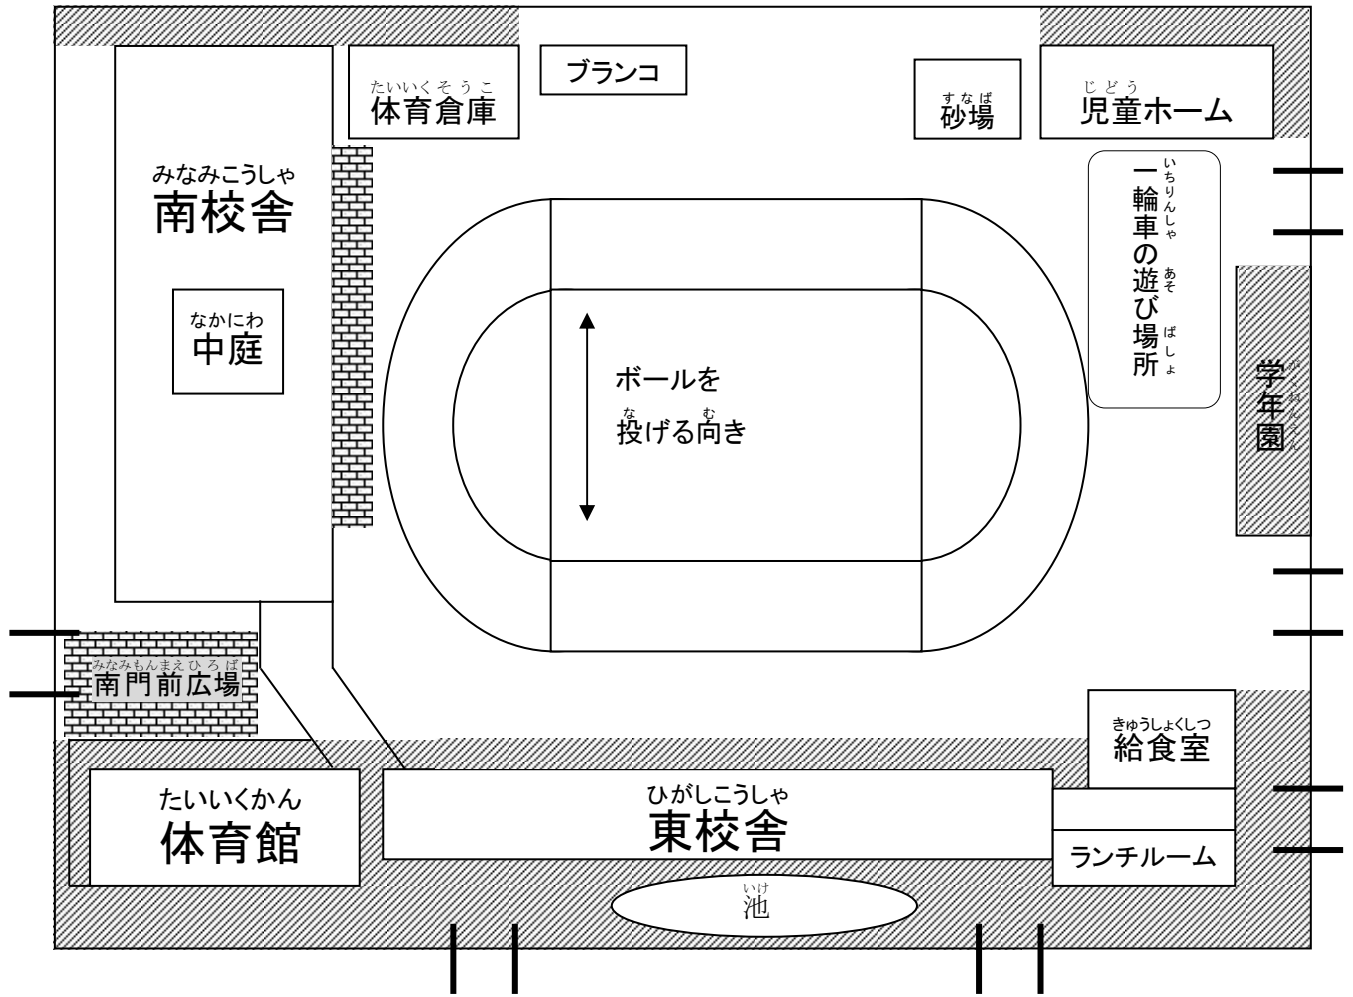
たいいくそうこ
体育倉庫

ブランコ

すなば
砂場

じどう
児童ホーム

みなみこうしゃ
南校舎

なかにわ
中庭

いちりんしゃ
一輪車の遊び場所
あそ ばしょ

ボールを
な む
投げる向き

がくねんえん
学年園

みなみもんまえひろば
南門前広場

きゅうしょくしつ
給食室

たいいくかん
体育館

ひがしこうしゃ
東校舎

ランチルーム

いけ
池